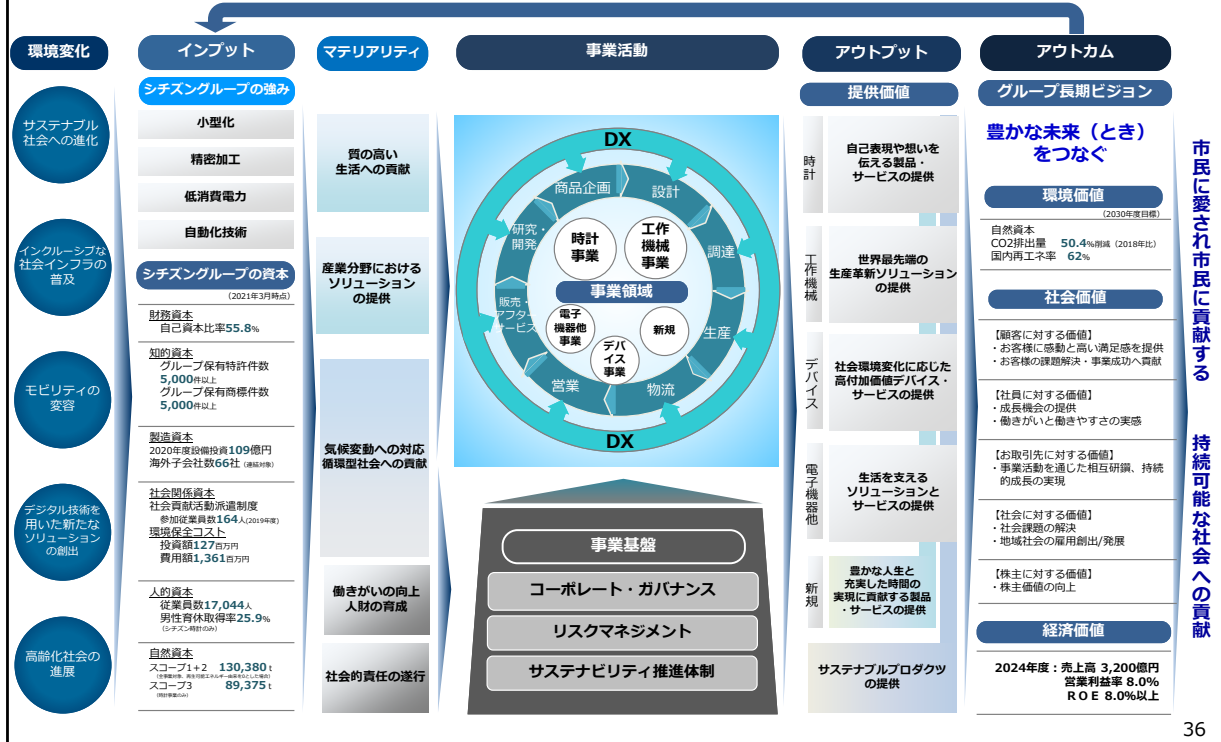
環境変化

サステナブル社会への進化

インクルーシブな社会インフラの普及

モビリティの変容

デジタル技術を用いた新たなソリューションの創出

高齢化社会の進展

インプット

シチズングループの強み

小型化

精密加工

低消費電力

自動化技術

シチズングループの資本

（2021年3月時点）

財務資本
自己資本比率55.8%

知的資本
グループ保有特許件数 5,000件以上
グループ保有商標件数 5,000件以上

製造資本
2020年度設備投資109億円
海外子会社数66社（連結対象）

社会関係資本
社会貢献活動派遣制度
参加従業員数164人（2019年度）
環境保全コスト
投資額127百万円
費用額1,361百万円

人的資本
従業員数17,044人
男性育休取得率25.9%
（シチズン時計のみ）

自然資本
スコープ1+2 130,380t
スコープ3 89,375t

マテリアリティ

質の高い生活への貢献

産業分野におけるソリューションの提供

気候変動への対応循環型社会への貢献

働きがいの向上人財の育成

社会的責任の遂行

事業活動

DX

商品企画

設計

調達

生産

物流

営業

販売・アフターサービス

研究・開発

時計事業

工作機械事業

事業領域

電子機器他事業

デバイス事業

新規

DX

事業基盤

コーポレート・ガバナンス

リスクマネジメント

サステナビリティ推進体制

アウトプット

提供価値

時計
自己表現や想いを伝える製品・サービスの提供

工作機械
世界最先端の生産革新ソリューションの提供

デバイス
社会環境変化に応じた高付加価値デバイス・サービスの提供

電子機器他
生活を支えるソリューションとサービスの提供

新規
豊かな人生と充実した時間の実現に貢献する製品・サービスの提供

サステナブルプロダクツの提供

アウトカム

グループ長期ビジョン

豊かな未来（とき）をつなぐ

環境価値

（2030年度目標）

自然資本
CO2排出量 50.4%削減（2018年比）
国内再エネ率 62%

社会価値

【顧客に対する価値】
・お客様に感動と高い満足感を提供
・お客様の課題解決・事業成功へ貢献

【社員に対する価値】
・成長機会の提供
・働きがいと働きやすさの実感

【お取引先に対する価値】
・事業活動を通じた相互研鑽、持続的成長の実現

【社会に対する価値】
・社会課題の解決
・地域社会の雇用創出/発展

【株主に対する価値】
・株主価値の向上

経済価値

2024年度：売上高 3,200億円
営業利益率 8.0%
ROE 8.0%以上

市民に愛され市民に貢献する

持続可能な社会への貢献

36